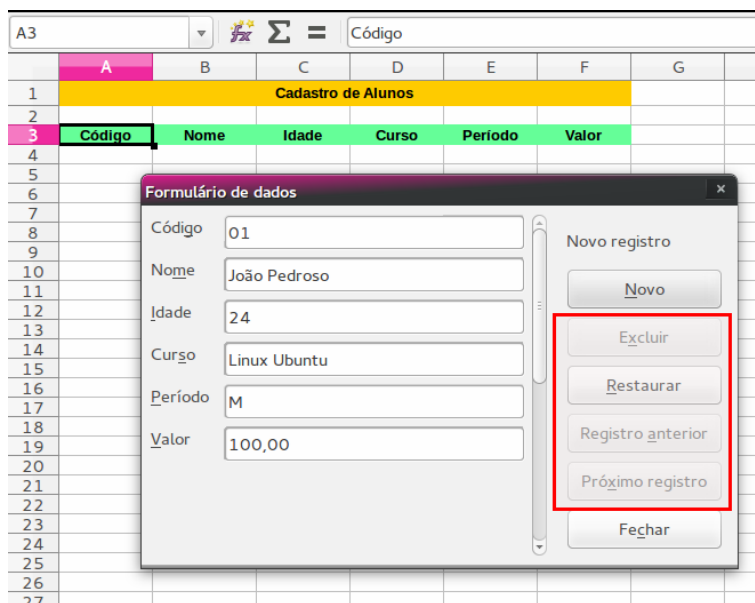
A3

Código

| | A | B | C | D | E | F | G |
|---|---|---|---|---|---|---|---|
| 1 | Cadastro de Alunos | | | | | | |
| 2 | | | | | | | |
| 3 | Código | Nome | Idade | Curso | Período | Valor | |
| 4 | | | | | | | |
| 5 | | | | | | | |
| 6 | | | | | | | |
| 7 | | | | | | | |
| 8 | | | | | | | |
| 9 | | | | | | | |
| 10 | | | | | | | |
| 11 | | | | | | | |
| 12 | | | | | | | |
| 13 | | | | | | | |
| 14 | | | | | | | |
| 15 | | | | | | | |
| 16 | | | | | | | |
| 17 | | | | | | | |
| 18 | | | | | | | |
| 19 | | | | | | | |
| 20 | | | | | | | |
| 21 | | | | | | | |
| 22 | | | | | | | |
| 23 | | | | | | | |
| 24 | | | | | | | |
| 25 | | | | | | | |
| 26 | | | | | | | |
| 27 | | | | | | | |

Formulário de dados

Código 01
Nome João Pedroso
Idade 24
Curso Linux Ubuntu
Período M
Valor 100,00

Novo registro
Novo
Excluir
Restaurar
Registro anterior
Próximo registro
Fechar